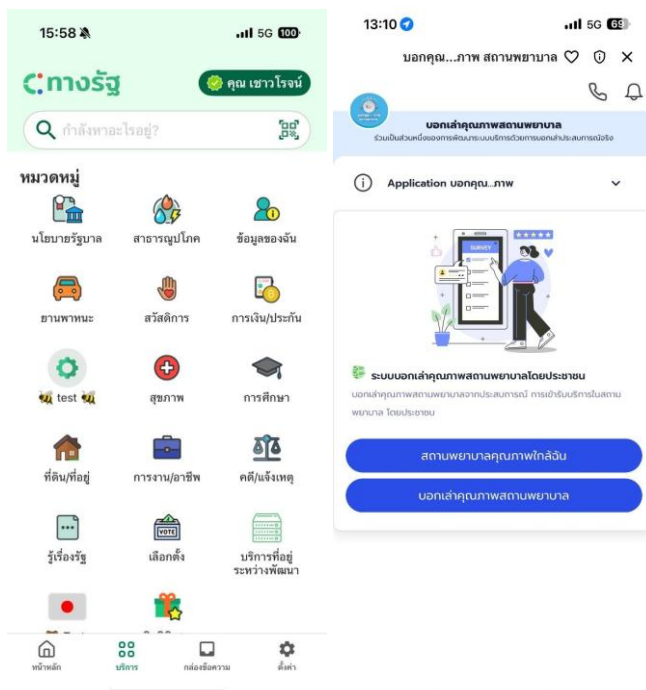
15:58

5G 100

ทางรัฐ

คุณ เชาวโรจน์

กำลังหาอะไรอยู่?

หมวดหมู่

นโยบายรัฐบาล

สาธารณูปโภค

ข้อมูลของฉัน

ยานพาหนะ

สวัสดิการ

การเงิน/ประกัน

test

สุขภาพ

การศึกษา

ที่ดิน/ที่อยู่

การงาน/อาชีพ

คดี/แจ้งเหตุ

รู้เรื่องรัฐ

VOTE

เลือกตั้ง

บริการที่อยู่ระหว่างพัฒนา

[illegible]

หน้าหลัก

บริการ

กล่องข้อความ

ตั้งค่า

13:10

5G 69

บอกคุณ...ภาพ สถานพยาบาล

บอกเล่าคุณภาพสถานพยาบาล

ร่วมเป็นส่วนหนึ่งของการพัฒนาระบบบริการด้วยการบอกเล่าประสบการณ์จริง

Application บอกคุณ...ภาพ

SURVEY

ระบบบอกเล่าคุณภาพสถานพยาบาลโดยประชาชน

บอกเล่าคุณภาพสถานพยาบาลจากประสบการณ์ การเข้ารับบริการในสถานพยาบาล โดยประชาชน

สถานพยาบาลคุณภาพใกล้ฉัน

บอกเล่าคุณภาพสถานพยาบาล